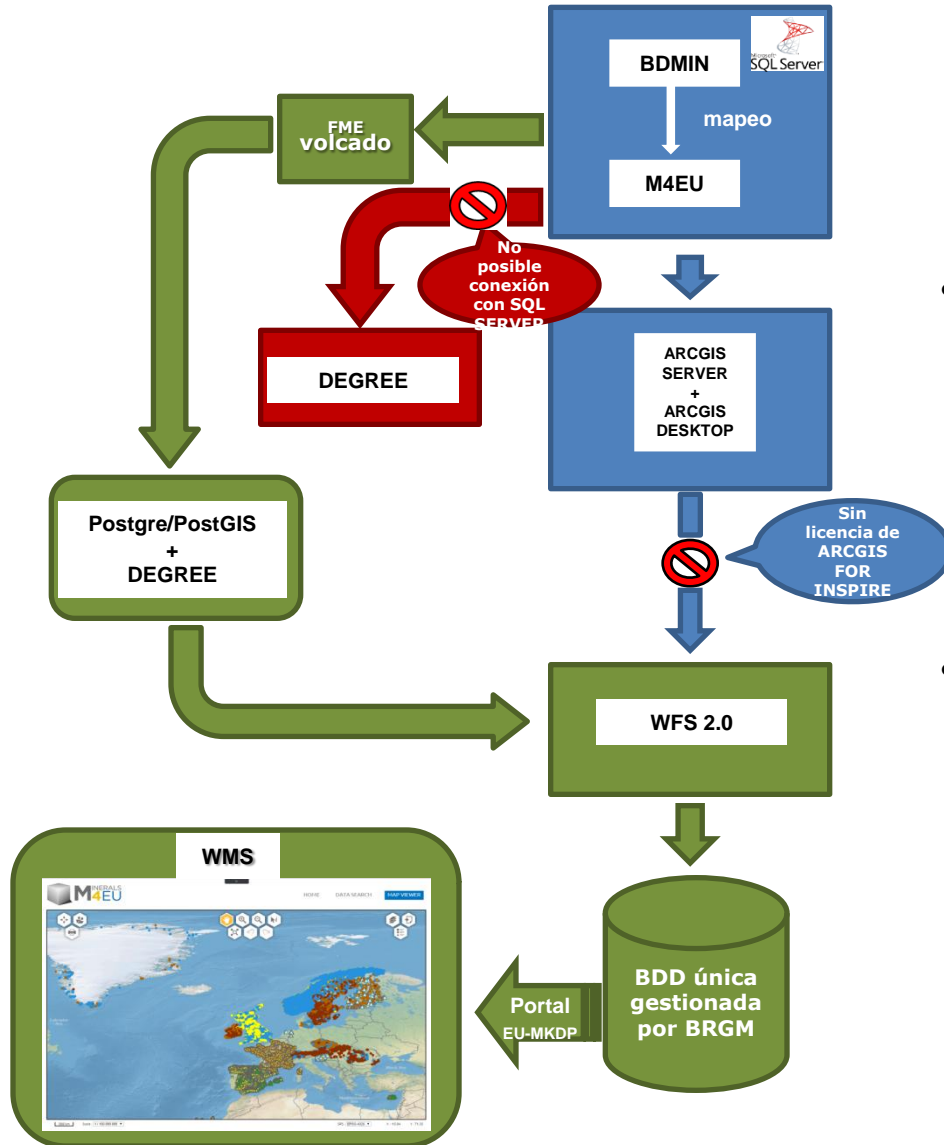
BDMIN

Microsoft SQL Server

mapeo

M4EU

FME volcado

No posible conexión con SQL SERVER

DEGREE

ARCGIS SERVER + ARCGIS DESKTOP

Postgre/PostGIS + DEGREE

Sin licencia de ARCGIS FOR INSPIRE

WFS 2.0

WMS

M4EU

HOME DATA SEARCH MAP VIEWER

BDD única gestionada por BRGM

Portal EU-MKDP